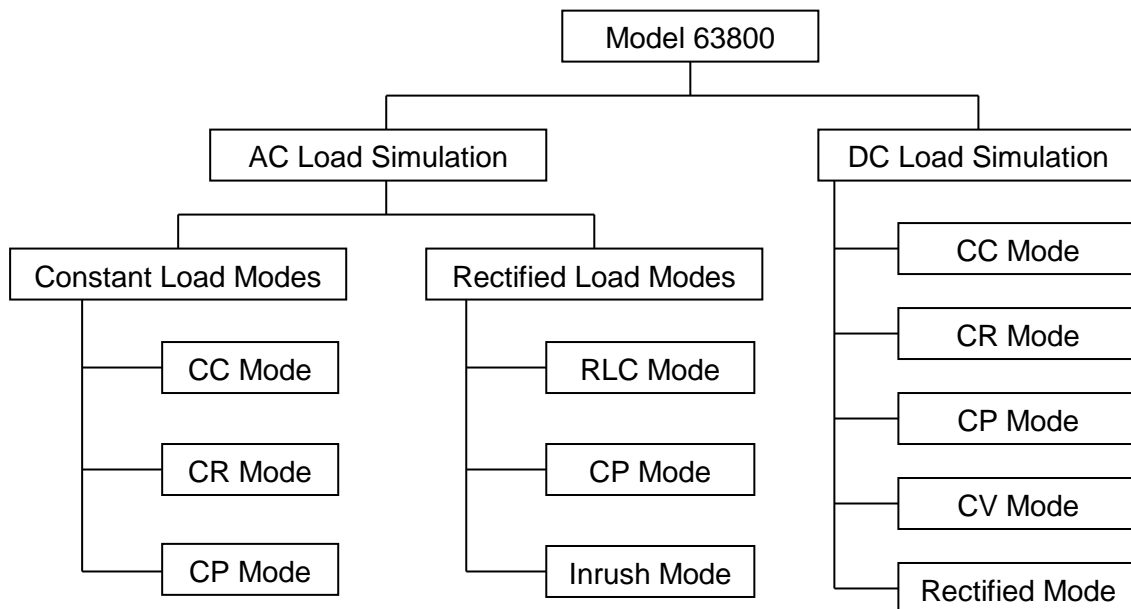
Model 63800

AC Load Simulation

DC Load Simulation

Constant Load Modes

CC Mode

CR Mode

CP Mode

Rectified Load Modes

RLC Mode

CP Mode

Inrush Mode

CC Mode

CR Mode

CP Mode

CV Mode

Rectified Mode